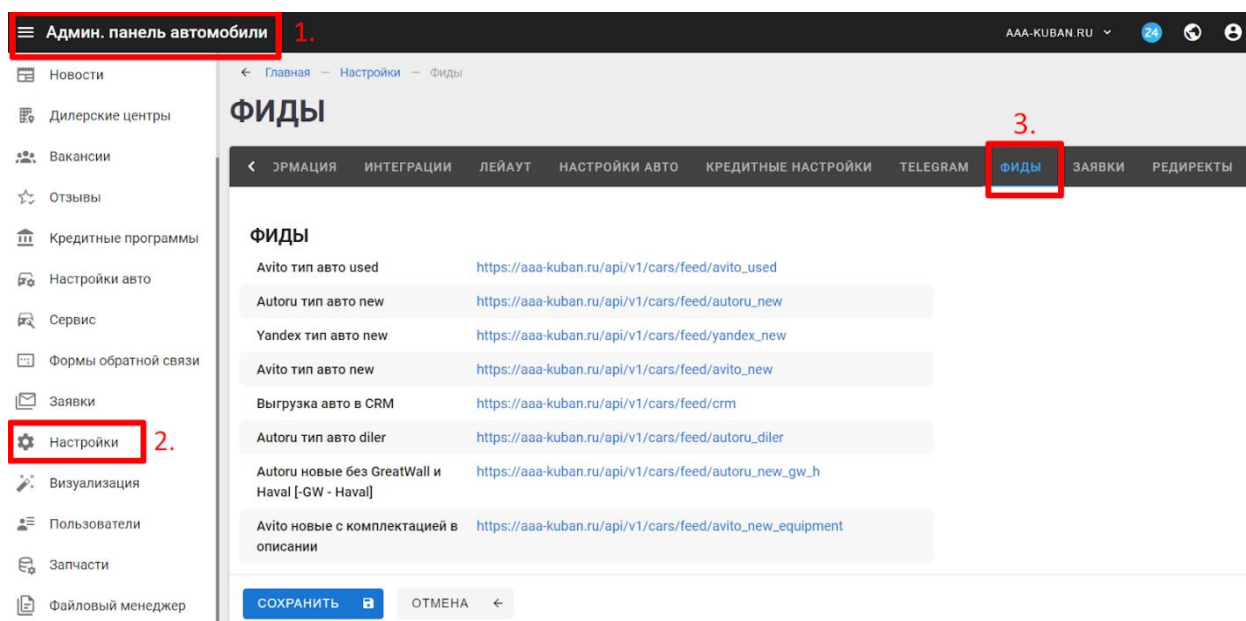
Админ. панель автомобили 1.

AAA-KUBAN.RU 24

Новости
Дилерские центры
Вакансии
Отзывы
Кредитные программы
Настройки авто
Сервис
Формы обратной связи
Заявки
Настройки 2.
Визуализация
Пользователи
Запчасти
Файловый менеджер

← Главная — Настройки — Фиды

ФИДЫ

3.

ЭРМАЦИЯ ИНТЕГРАЦИИ ЛЕЙАУТ НАСТРОЙКИ АВТО КРЕДИТНЫЕ НАСТРОЙКИ TELEGRAM ФИДЫ ЗАЯВКИ РЕДИРЕКТЫ

ФИДЫ

| | |
|---|---|
| Avito тип авто used | https://aaa-kuban.ru/api/v1/cars/feed/avito_used |
| Autoru тип авто new | https://aaa-kuban.ru/api/v1/cars/feed/autoru_new |
| Yandex тип авто new | https://aaa-kuban.ru/api/v1/cars/feed/yandex_new |
| Avito тип авто new | https://aaa-kuban.ru/api/v1/cars/feed/avito_new |
| Выгрузка авто в CRM | https://aaa-kuban.ru/api/v1/cars/feed/crm |
| Autoru тип авто diler | https://aaa-kuban.ru/api/v1/cars/feed/autoru_diler |
| Autoru новые без GreatWall и Haval [-GW - Haval] | https://aaa-kuban.ru/api/v1/cars/feed/autoru_new_gw_h |
| Avito новые с комплектацией в описании | https://aaa-kuban.ru/api/v1/cars/feed/avito_new_equipment |

СОХРАНИТЬ ОТМЕНА ←